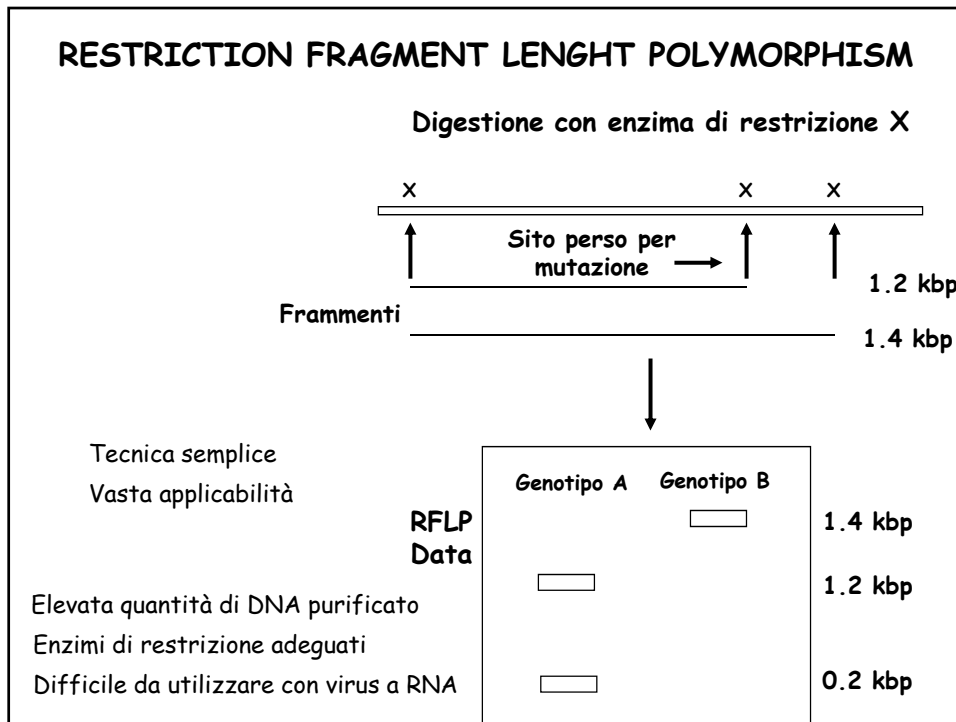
RESTRICTION FRAGMENT LENGHT POLYMORPHISM

Digestione con enzima di restrizione X

X X X

Sito perso per mutazione

1.2 kbp

Frammenti

1.4 kbp

Tecnica semplice

Vasta applicabilità

Genotipo A Genotipo B

RFLP Data

1.4 kbp

1.2 kbp

Elevata quantità di DNA purificato

Enzimi di restrizione adeguati

Difficile da utilizzare con virus a RNA

0.2 kbp